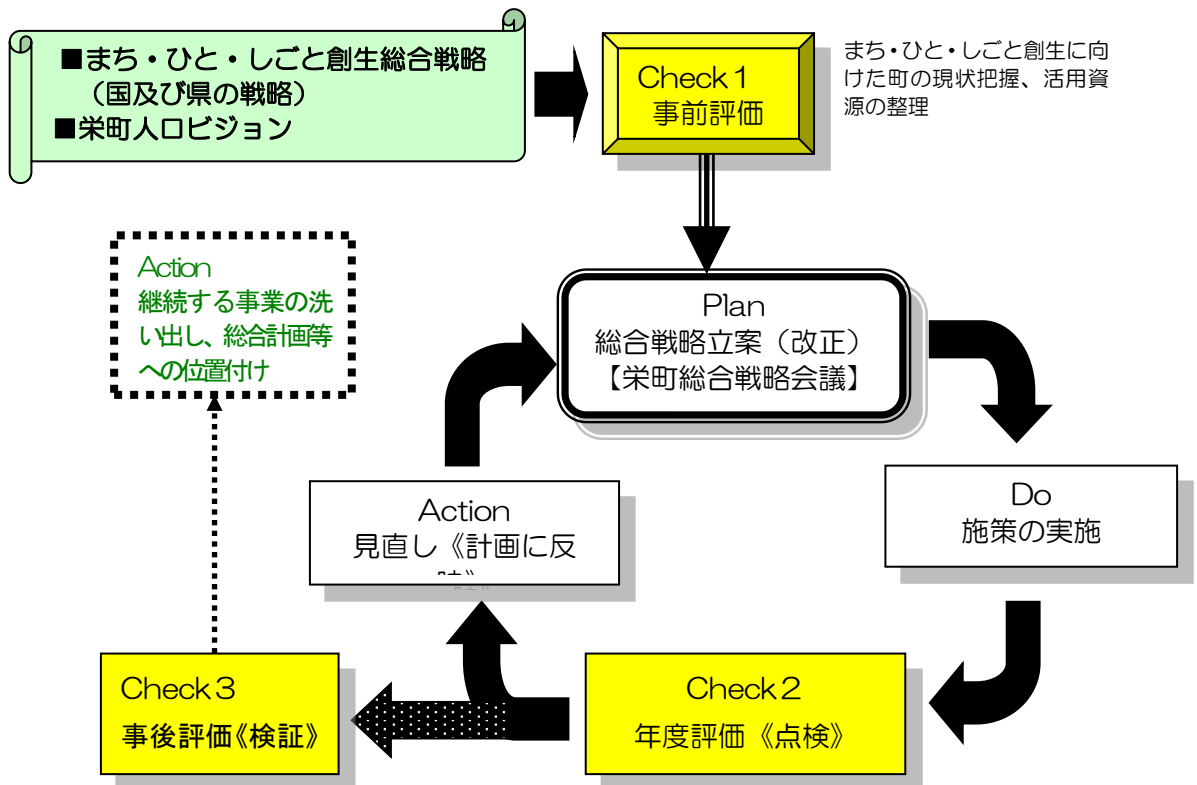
■まち・ひと・しごと創生総合戦略
（国及び県の戦略）
■栄町人口ビジョン

Check１
事前評価

まち・ひと・しごと創生に向けた町の現状把握、活用資源の整理

Action
継続する事業の洗い出し、総合計画等への位置付け

Plan
総合戦略立案（改正）
【栄町総合戦略会議】

Do
施策の実施

Action
見直し《計画に反
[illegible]

Check３
事後評価《検証》

Check２
年度評価《点検》